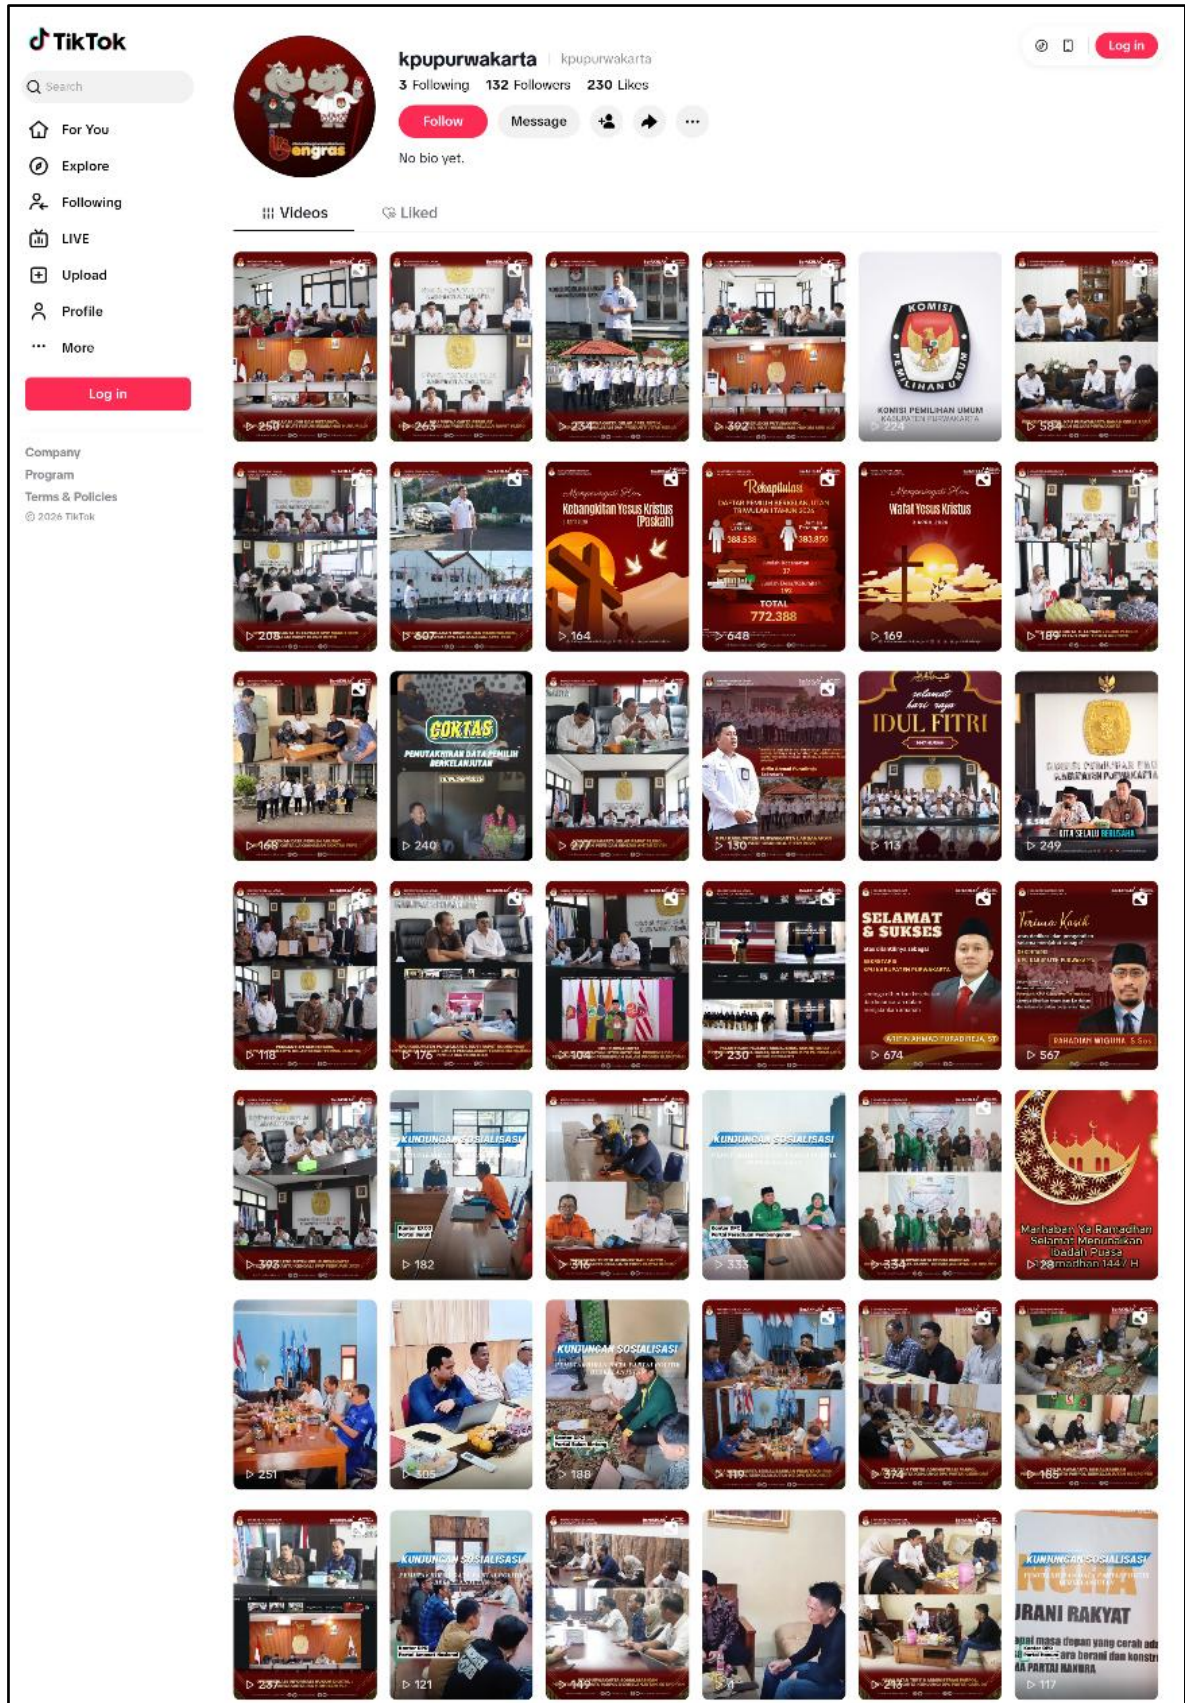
TikTok

Search

For You
Explore
Following
LIVE
Upload
Profile
More

Log in

Company
Program
Terms & Policies
© 2026 TikTok

kpupurwakarta kpupurwakarta
3 Following 132 Followers 230 Likes
Follow Message
No bio yet.

Log in

Videos Liked

250 263 234 392
KOMISI PEMILIHAN UMUM
KOMISI PEMILIHAN UMUM KABUPATEN PURWAKARTA
224 584

208 607
Memperingati Hari Kebangkitan Yesus Kristus (Paskah)
164
Rekapitulasi
DAFTAR PEMILIH BERKELANJUTAN TRIWULAN I TAHUN 2026
383.538 388.850
TOTAL 772.388
648
Memperingati Hari Wafat Yesus Kristus
169
189

168
COKTAS
PEMUTAKHIRAN DATA PEMILIH BERKELANJUTAN
240
277 130
selamat hari raya IDUL FITRI
113
KITA SELALU BERSAMA
249

118 176 104 230
SELAMAT & SUKSES
674
Terima Kasih
RAHADIAN WIGUNA, S.Sos
567

393
KUNJUNGAN SOSIALISASI
182 316
KUNJUNGAN SOSIALISASI
333 334
Marhaban Ya Ramadhan
Selamat Menunaikan Ibadah Puasa
Ramadhan 1447 H
28

251 305
KUNJUNGAN SOSIALISASI
188 119 374 165

237
KUNJUNGAN SOSIALISASI
121 149 4 216
KUNJUNGAN SOSIALISASI
IRANI RAKYAT
117